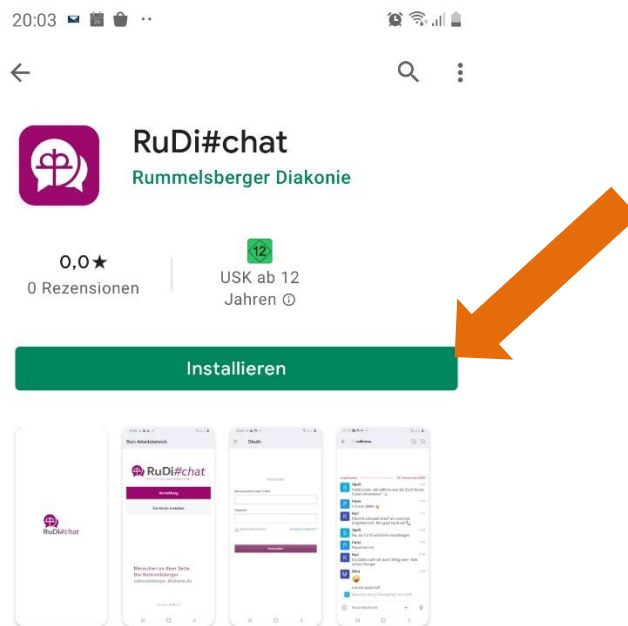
20:03

RuDi#chat
Rummelsberger Diakonie

0,0★
0 Rezensionen

12
USK ab 12 Jahren ⓘ

Installieren

RuDi#chat

Dein Arbeitsbereich

RuDi#chat

Anmeldung

DAuth

Menschen an Ihrer Seite.
Die Rummelsberger
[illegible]